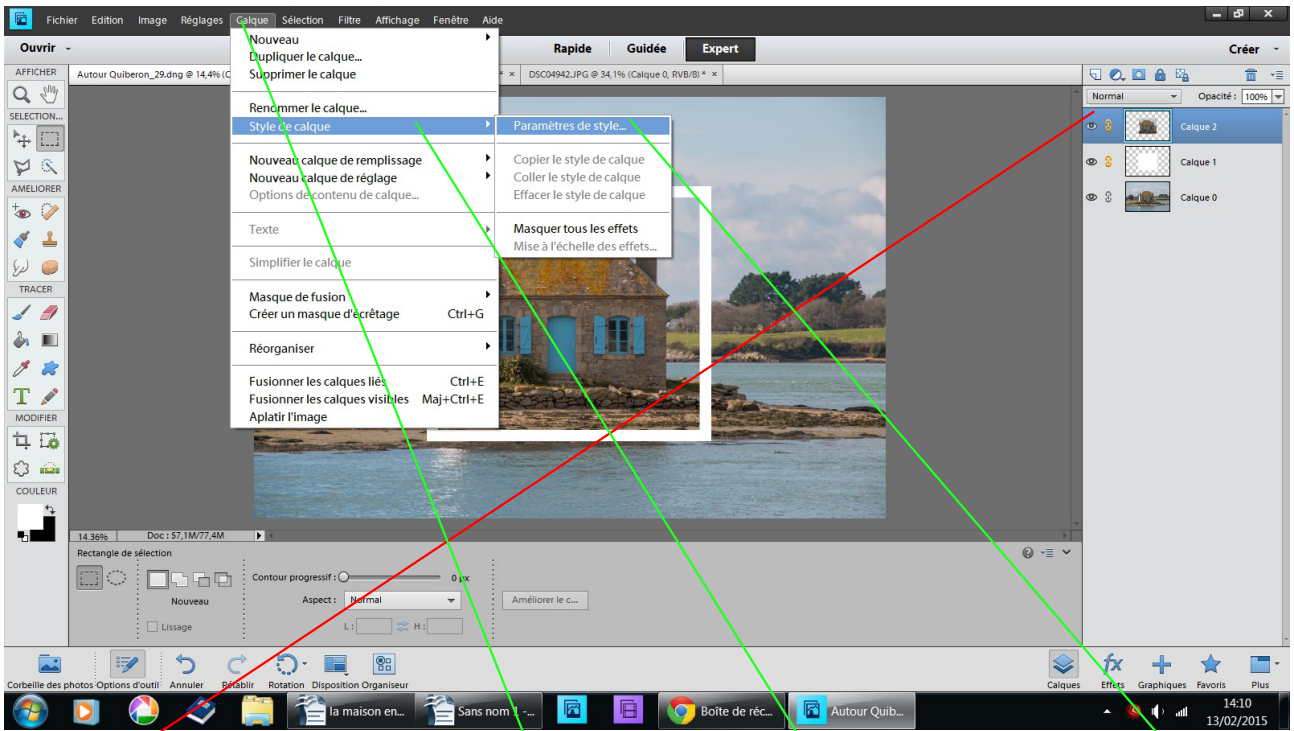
Fichier Edition Image Réglages Calque Sélection Filtre Affichage Fenêtre Aide

Ouvrir

Rapide Guidée Expert

Créer

AFFICHER

Autour Quiberon_29.dng @ 14,4% (C

DSC04942.JPG @ 34,1% (Calque 0, RVB/8) *

SÉLECTION...

AMELIORER

TRACER

MODIFIER

COULEUR

Nouveau
Dupliquer le calque...
Supprimer le calque

Renommer le calque...
Style de calque

Nouveau calque de remplissage
Nouveau calque de réglage
Options de contenu de calque...

Texte

Simplifier le calque

Masque de fusion
Créer un masque d'écrêtage Ctrl+G

Réorganiser

Fusionner les calques liés Ctrl+E
Fusionner les calques visibles Maj+Ctrl+E
Aplatir l'image

Paramètres de style...

Copier le style de calque
Coller le style de calque
Effacer le style de calque

Masquer tous les effets
Mise à l'échelle des effets...

Normal Opacité : 100%

Calque 2
Calque 1
Calque 0

14,36% Doc : 57,1M/77,4M

Rectangle de sélection

Nouveau

Lissage

Contour progressif : 0 px

Aspect : Normal

L : H :

Améliorer le c...

Corbeille des photos Options d'outil Annuler Rétablir Rotation Disposition Organiseur

Calques Effets Graphiques Favoris Plus

la maison en...
Sans nom 1 -...
Boîte de réc...
Autour Quib...

14:10
13/02/2015